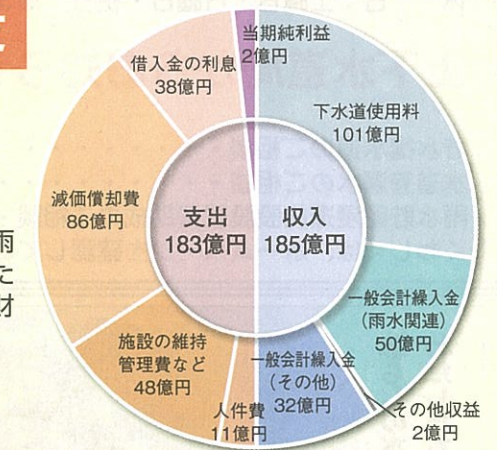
当期純利益
2億円

借入金の利息
38億円

下水道使用料
101億円

減価償却費
86億円

支出
183億円

収入
185億円

一般会計繰入金
（雨水関連）
50億円

施設の維持
管理費など
48億円

一般会計繰入金
（その他）
32億円

人件費
11億円

その他収益
2億円

雨
た
オ